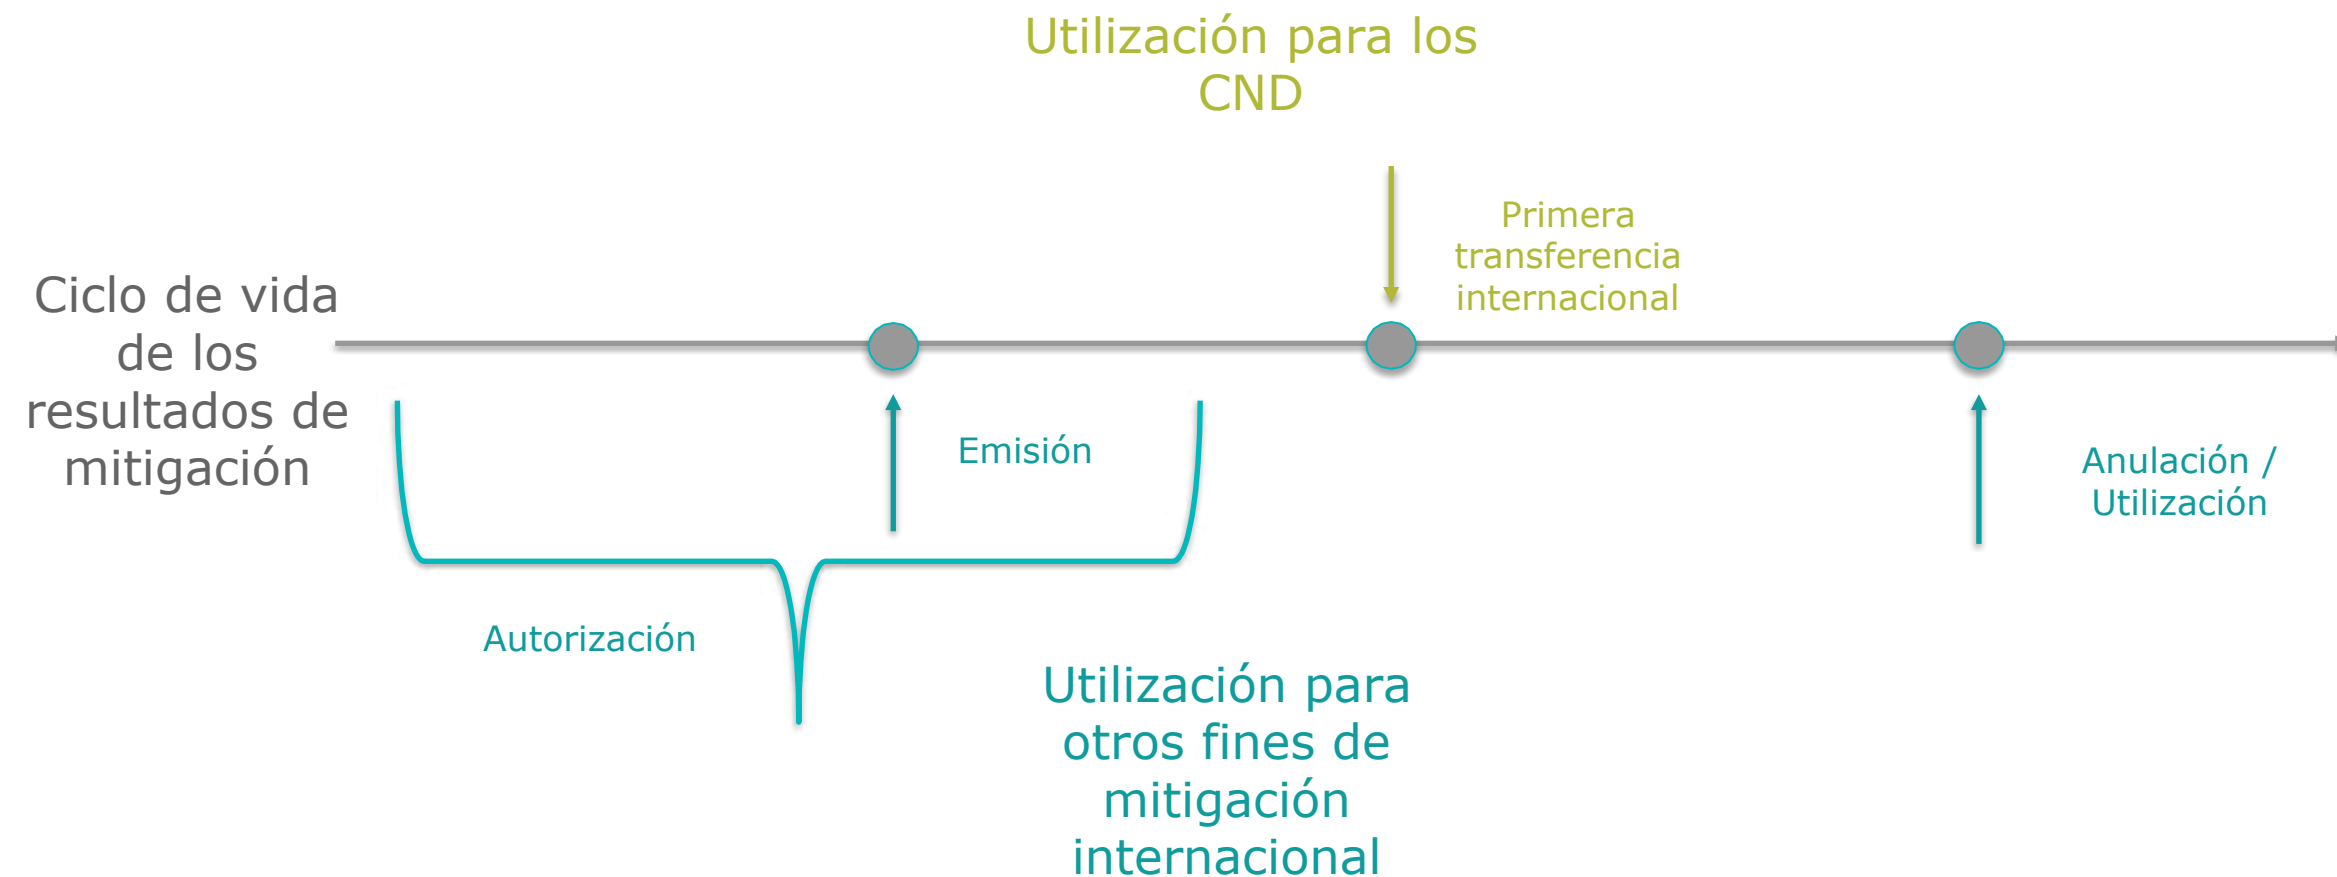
Utilización para los CND

Ciclo de vida de los resultados de mitigación

Primera transferencia internacional

Emisión

Anulación / Utilización

Autorización

Utilización para otros fines de mitigación internacional